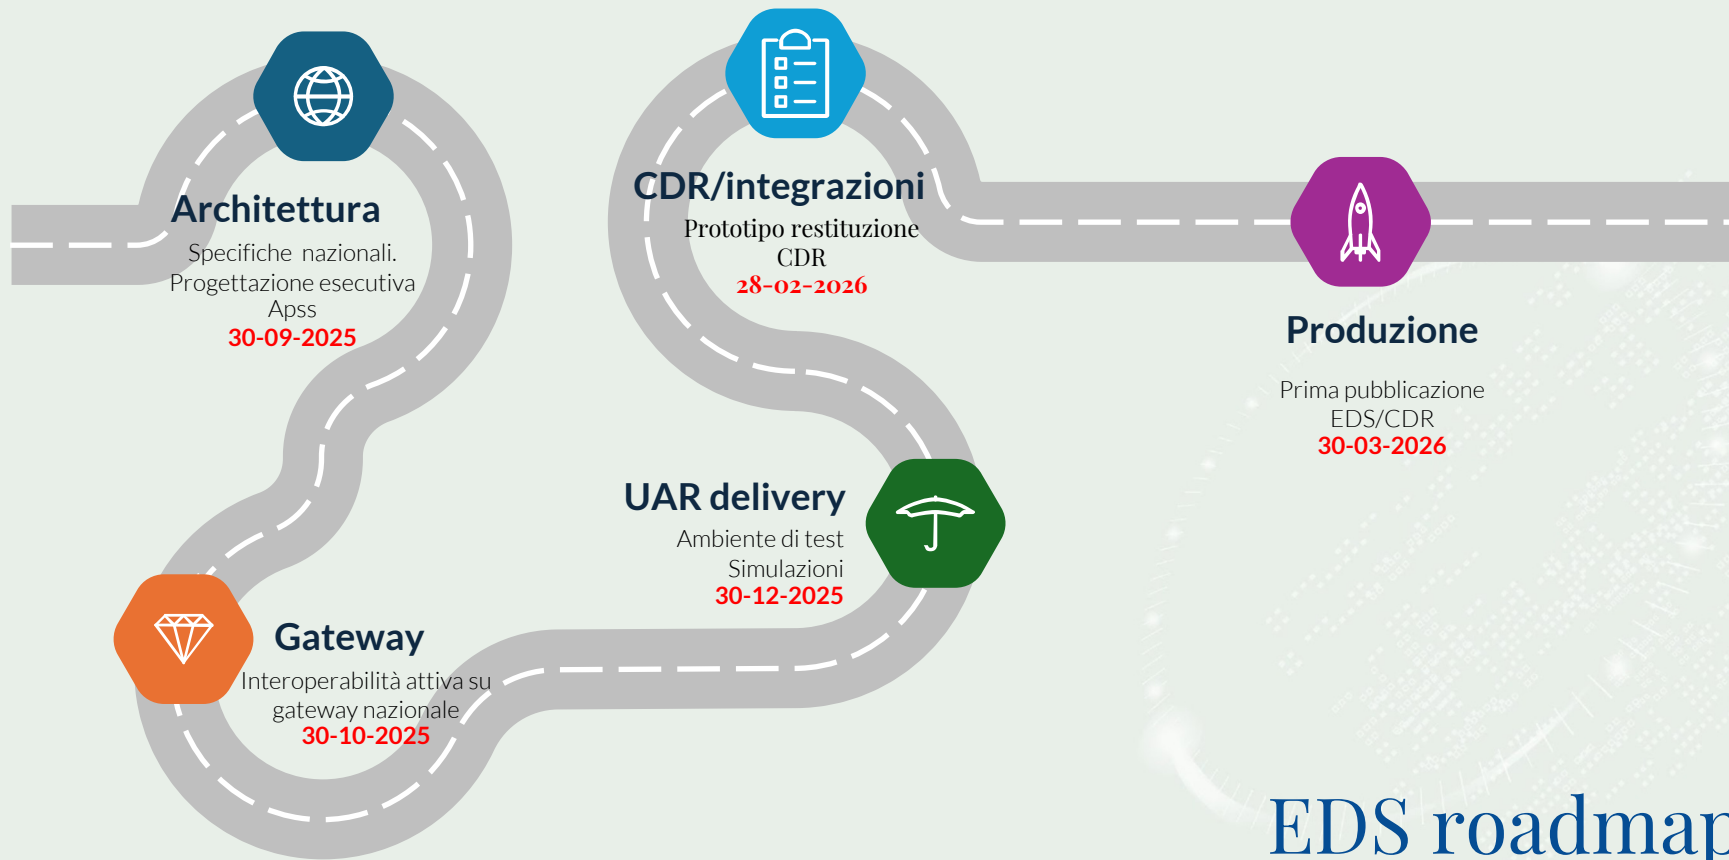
Architettura
Specifiche nazionali.
Progettazione esecutiva Apss
30-09-2025

CDR/integrazioni
Prototipo restituzione CDR
28-02-2026

Produzione
Prima pubblicazione EDS/CDR
30-03-2026

UAR delivery
Ambiente di test
Simulazioni
30-12-2025

Gateway
Interoperabilità attiva su gateway nazionale
30-10-2025

EDS roadmap